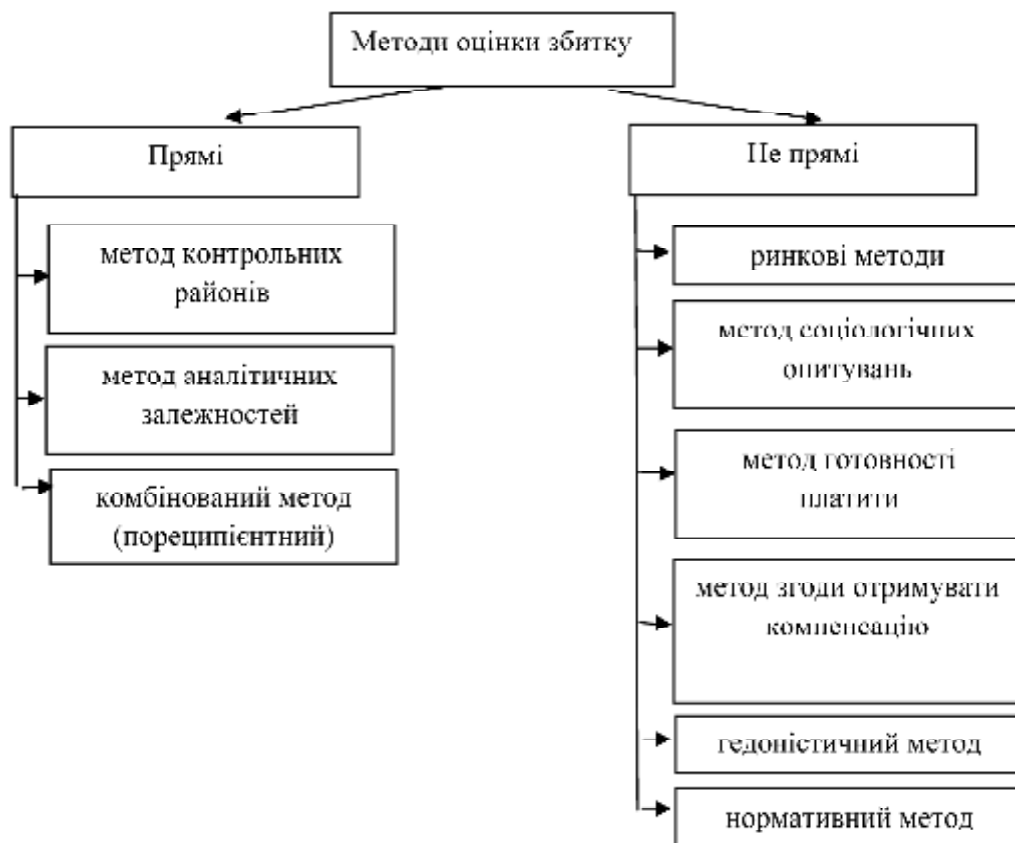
Методи оцінки збитку

Прямі

метод контрольних районів

метод аналітичних залежностей

комбінований метод (пореципієнтний)

Не прямі

ринкові методи

метод соціологічних опитувань

метод готовності платити

метод згоди отримувати компенсацію

гедоністичний метод

нормативний метод